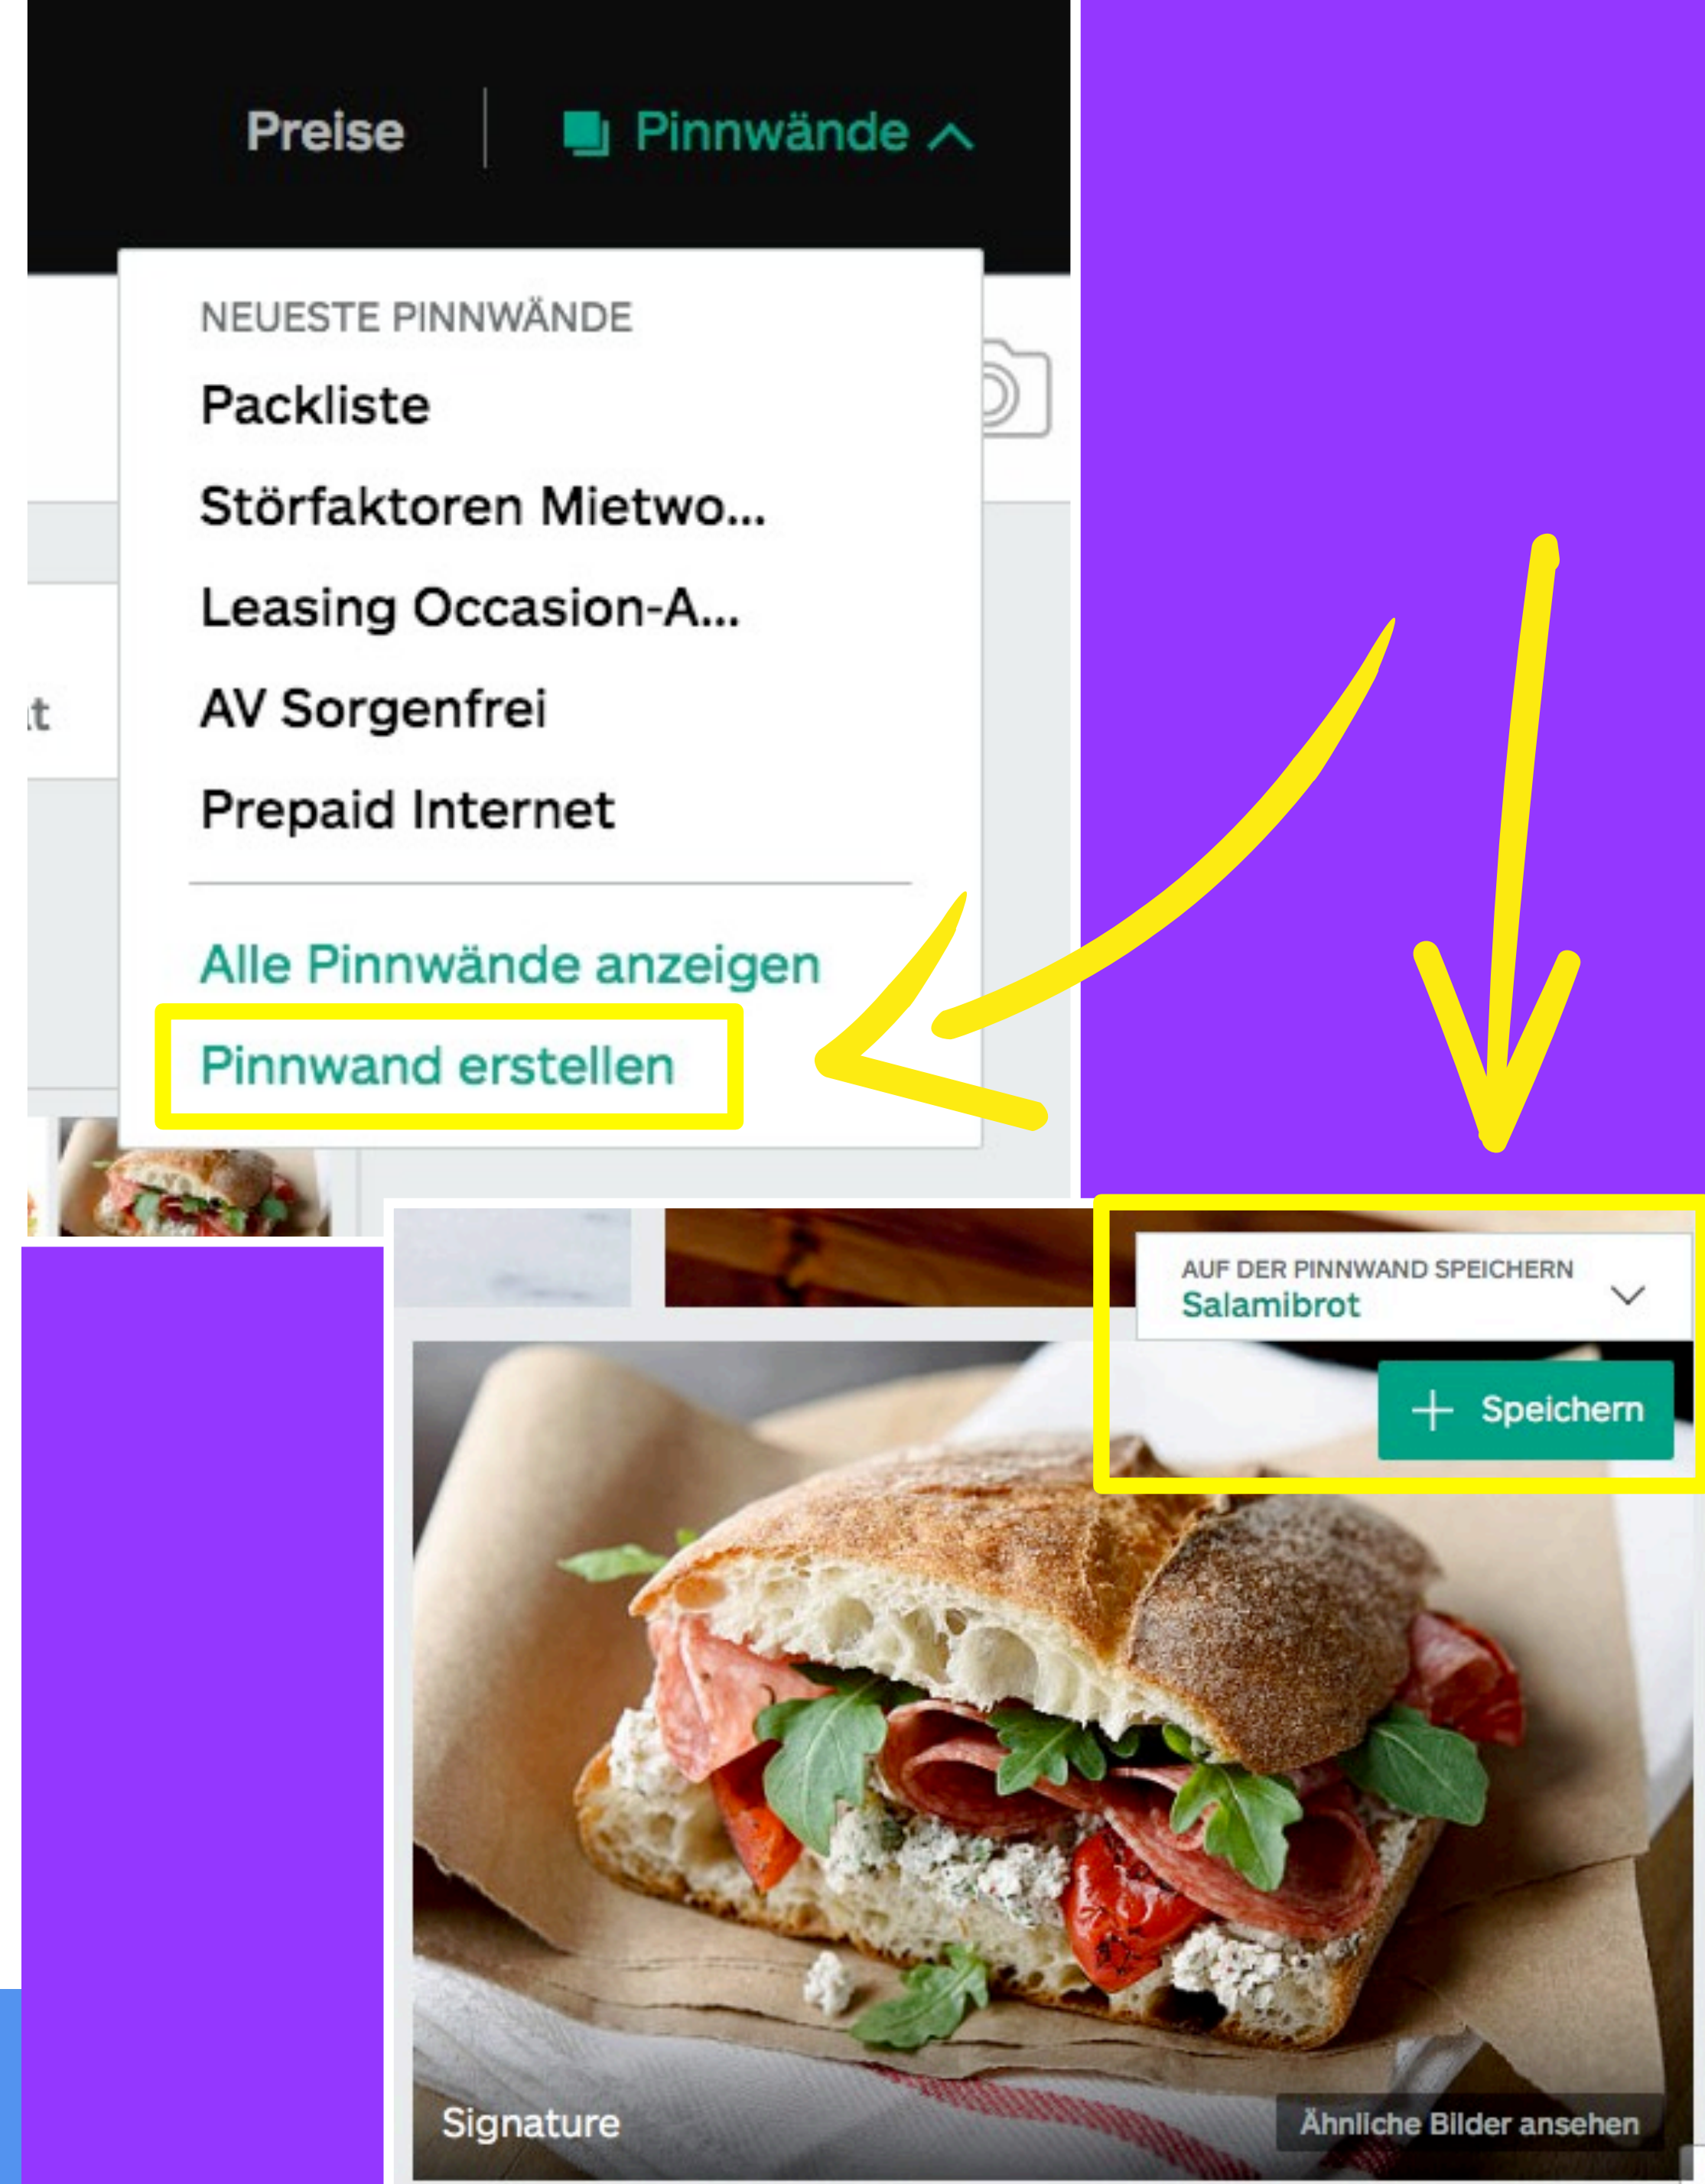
Preise | Pinnwände

NEUESTE PINNWÄNDE
Packliste
Störfaktoren Mietwo...
Leasing Occasion-A...
AV Sorgenfrei
Prepaid Internet

Alle Pinnwände anzeigen
Pinnwand erstellen

t

AUF DER PINNWAND SPEICHERN
Salamibrot

+ Speichern

Signature

Ähnliche Bilder ansehen